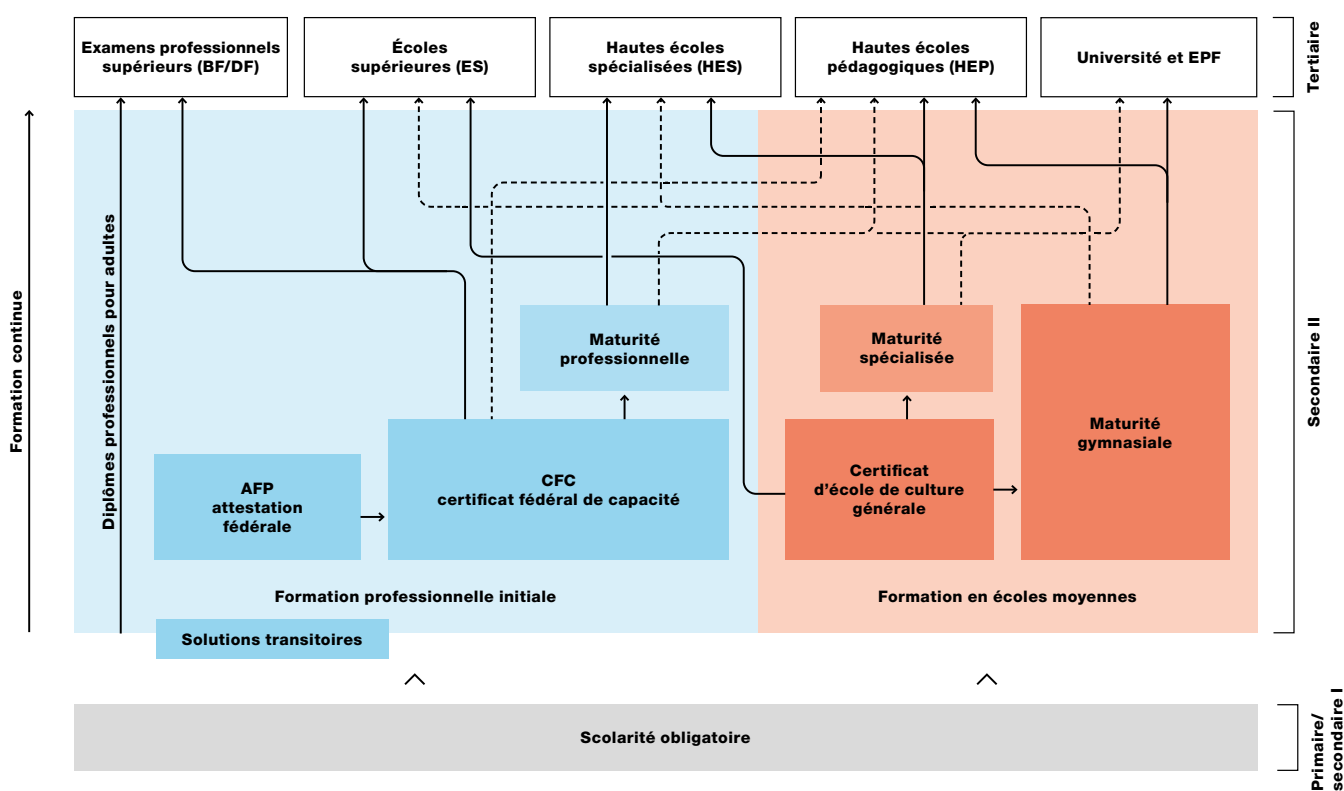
Examens professionnels supérieurs (BF/DF)

Écoles supérieures (ES)

Hautes écoles spécialisées (HES)

Hautes écoles pédagogiques (HEP)

Université et EPF

Tertiaire

Formation continue

Diplômes professionnels pour adultes

Maturité professionnelle

Maturité spécialisée

Maturité gymnasiale

Secondaire II

AFP attestation fédérale

CFC certificat fédéral de capacité

Certificat d'école de culture générale

Formation professionnelle initiale

Formation en écoles moyennes

Solutions transitoires

Scolarité obligatoire

Primaire/ secondaire I